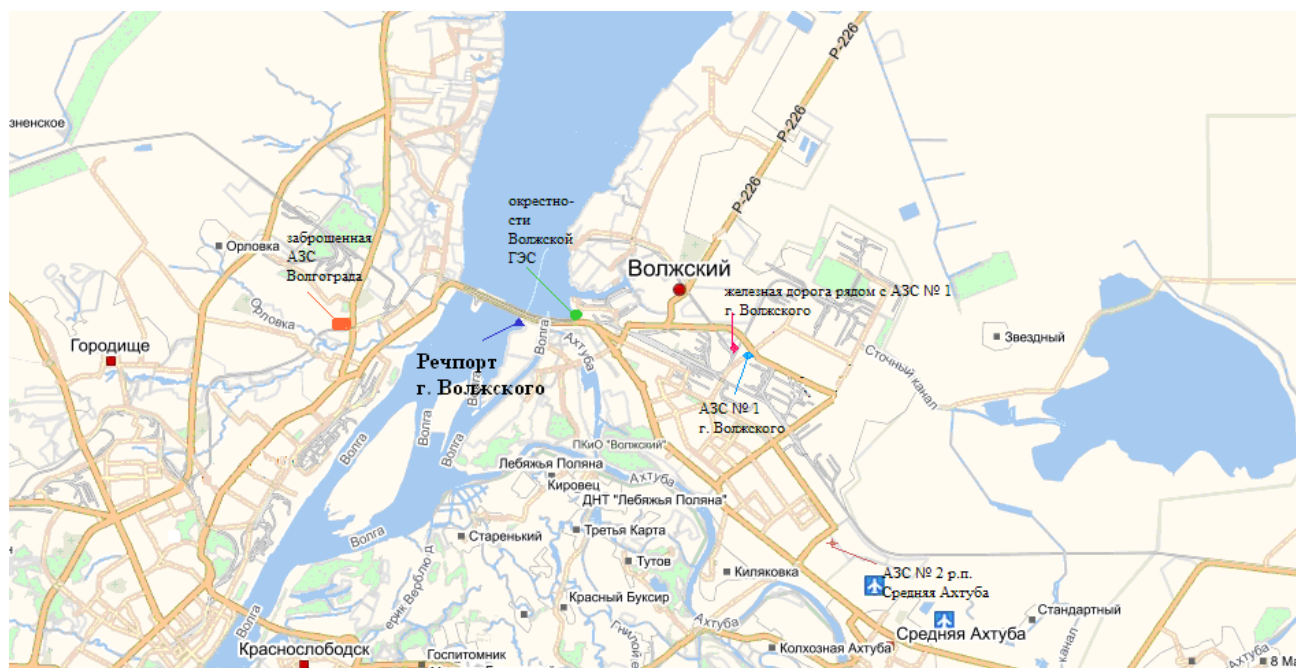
зненское

Р-226
Р-226
Р-226

окрестности Волжской ГЭС

заброшенная АЗС Волгограда

Орловка

Орловка

Волжский

железная дорога рядом с АЗС № 1 г. Волжского

Городище

Речпорт г. Волжского

Волга

Ахтуба

Звездный

Сточный канал

АЗС № 1 г. Волжского

Волга

Волга

Волга

ПКиО "Волжский"

Лебяжья Поляна

Ахтуба

Кировец

ДНТ "Лебяжья Поляна"

Волга

Третья Карта

Старенький

Тутов

Киляковка

АЗС № 2 р.п. Средняя Ахтуба

Волга

ерик Верблюд

Красный Буксир

Стандартный

Волга

Ахтуба

Гнилой

Средняя Ахтуба

Краснослободск

Госпитомник

Колхозная Ахтуба

канал

8 М